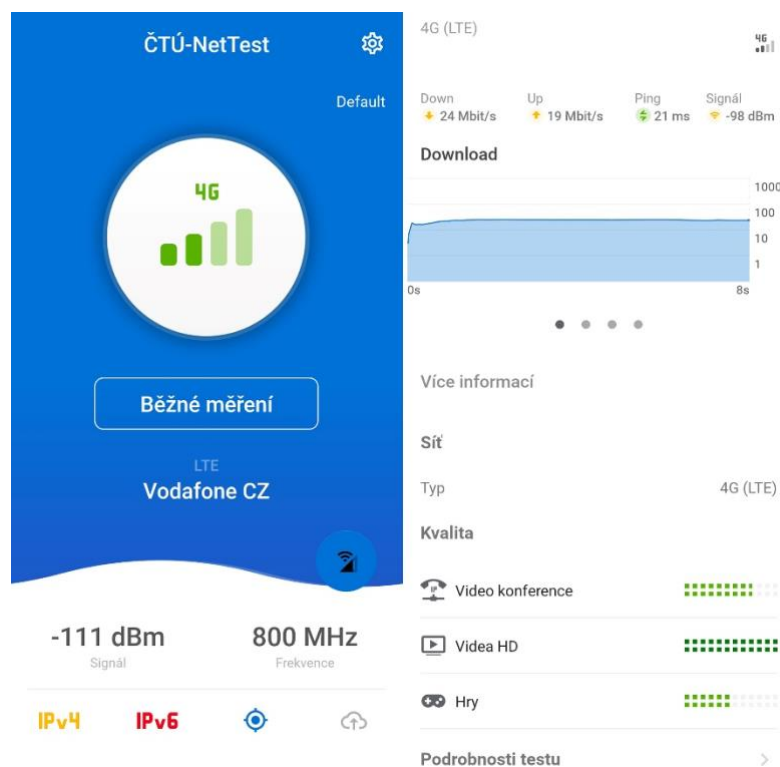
ČTÚ-NetTest

Default

4G

Běžné měření

LTE

Vodafone CZ

-111 dBm
Signál

800 MHz
Frekvence

IPv4 IPv6

4G (LTE)

4G

Down
24 Mbit/s

Up
19 Mbit/s

Ping
21 ms

Signál
-98 dBm

Download

1000
100
10
1

0s
8s

Více informací

Síť

Typ
4G (LTE)

Kvalita

Video konference

Videa HD

Hry

Podrobnosti testu